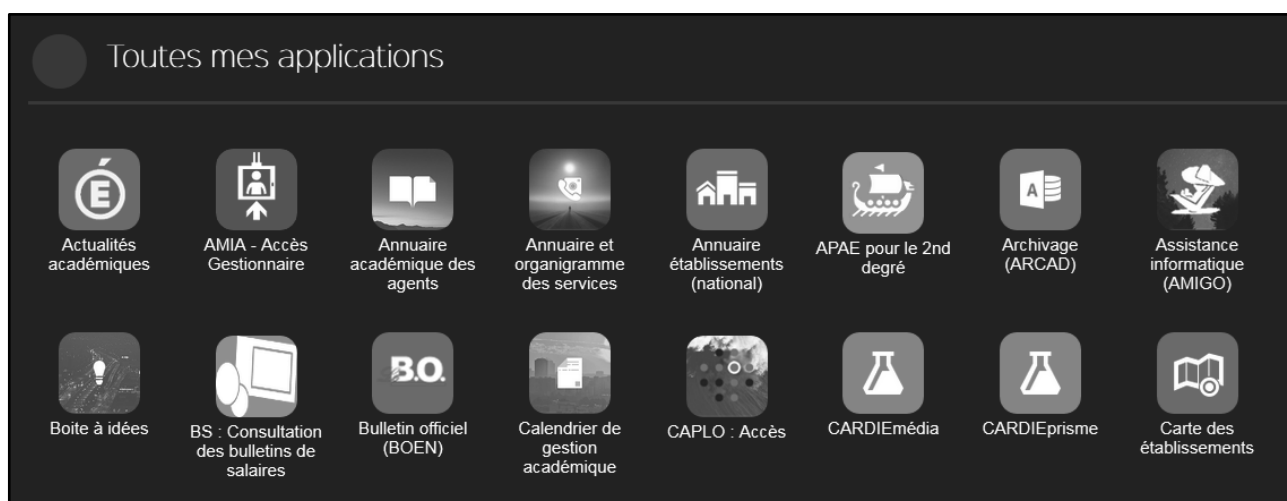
Toutes mes applications

É
Actualités académiques

AMIA - Accès Gestionnaire

Annuaire académique des agents

Annuaire et organigramme des services

Annuaire établissements (national)

APAE pour le 2nd degré

A
Archivage (ARCAD)

Assistance informatique (AMIGO)

Boite à idées

BS : Consultation des bulletins de salaires

B.O.
Bulletin officiel (BOEN)

Calendrier de gestion académique

CAPLO : Accès

CARDIEmédia

CARDIEprisme

Carte des établissements